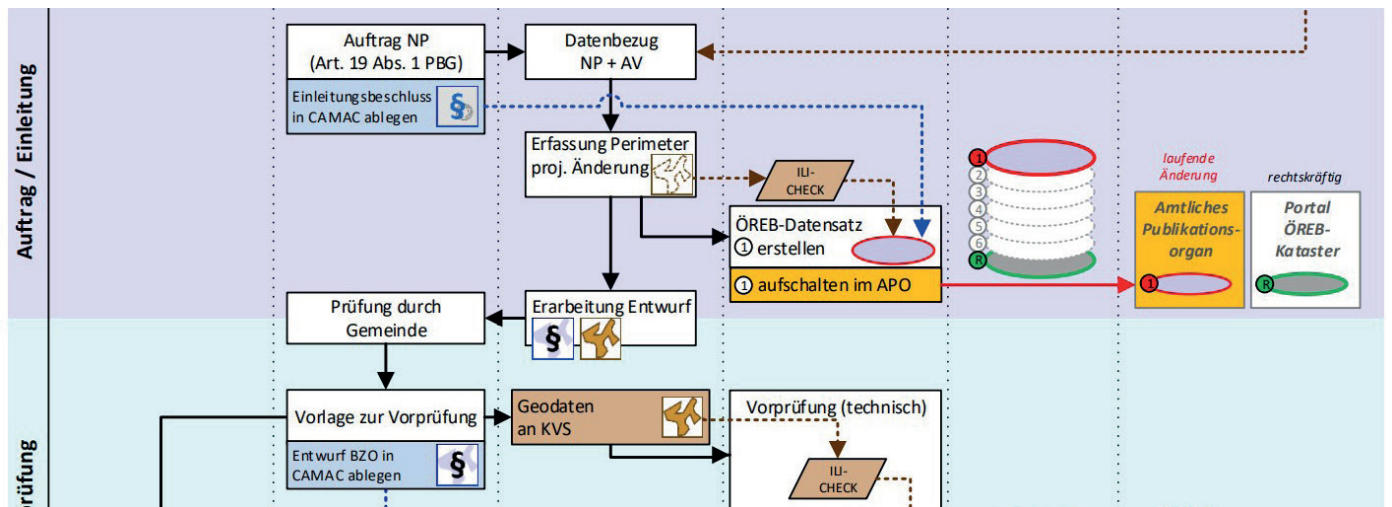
Auftrag / Einleitung

Auftrag NP
(Art. 19 Abs. 1 PBG)

Einleitungsbeschluss in CAMAC ablegen

Datenbezug
NP + AV

Erfassung Perimeter proj. Änderung

ILI-CHECK

ÖREB-Datensatz
① erstellen

① aufschalten im APO

1
2
3
4
5
6
R

laufende Änderung

Amtliches Publikationsorgan

1

rechtskräftig

Portal ÖREB-Kataster

R

Prüfung durch Gemeinde

Erarbeitung Entwurf

§

rüfung

Vorlage zur Vorprüfung

Entwurf BZO in CAMAC ablegen

§

Geodaten an KVS

Vorprüfung (technisch)

ILI-CHECK